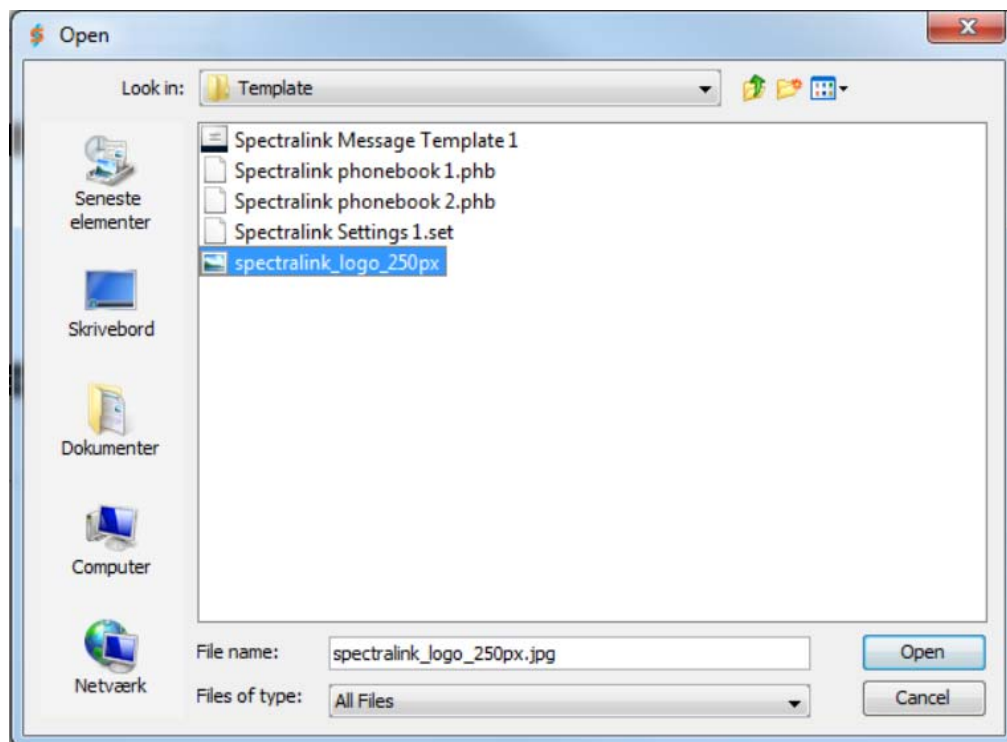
Open

Look in: Template

Seneste elementer

Skrivebord

Dokumenter

Computer

Netværk

Spectralink Message Template 1
Spectralink phonebook 1.phb
Spectralink phonebook 2.phb
Spectralink Settings 1.set
spectralink_logo_250px

File name: spectralink_logo_250px.jpg
Files of type: All Files

Open
Cancel